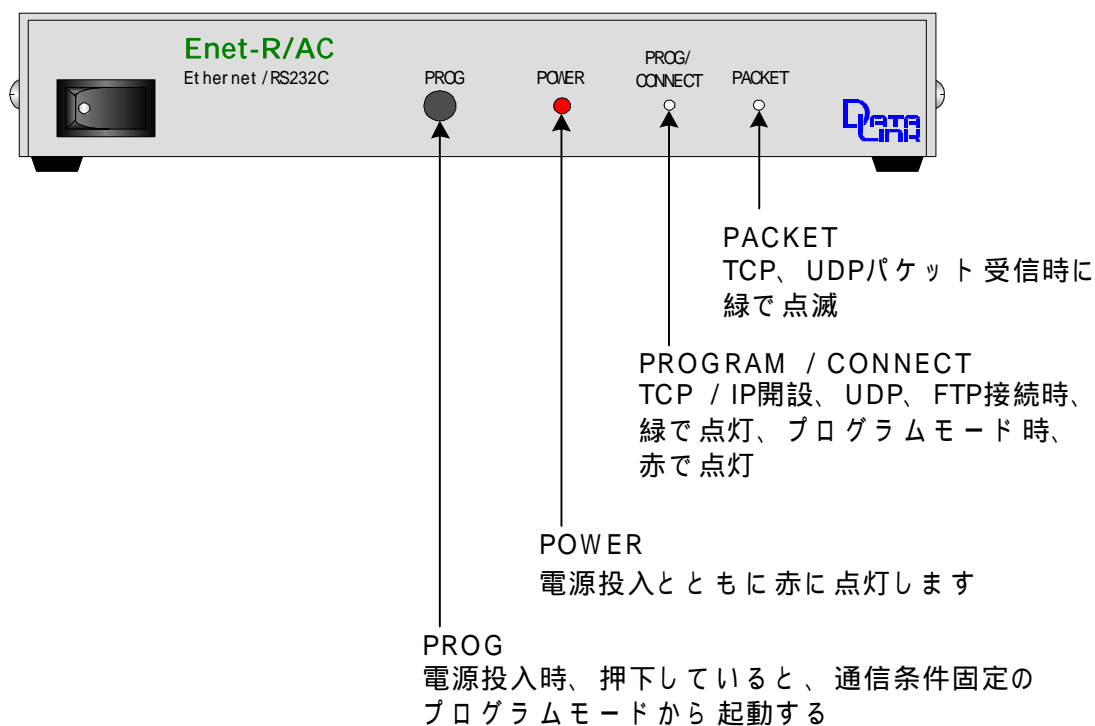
Enet-R/AC
Ethernet /RS232C

PROG

POWER

PROG/
CONNECT

PACKET

DATA LINK

PACKET
TCP、UDPパケット受信時に緑で点滅

PROGRAM / CONNECT
TCP / IP開設、UDP、FTP接続時、緑で点灯、プログラムモード時、赤で点灯

POWER
電源投入とともに赤に点灯します

PROG
電源投入時、押下していると、通信条件固定のプログラムモードから起動する